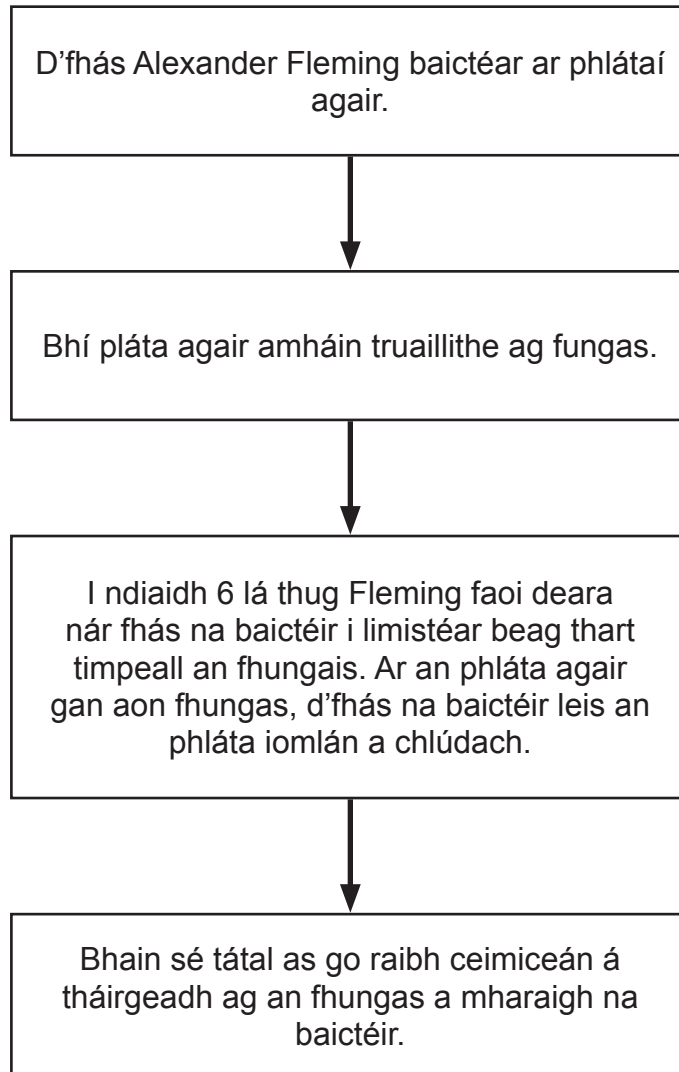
D’fhás Alexander Fleming baictéar ar phlátaí agair.

Bhí pláta agair amháin truaillithe ag fungas.

I ndiaidh 6 lá thug Fleming faoi deara nár fhás na baictéir i limistéar beag thart timpeall an fhungais. Ar an phláta agair gan aon fhungas, d’fhás na baictéir leis an phláta iomlán a chlúdach.

Bhain sé tátal as go raibh ceimiceán á tháirgeadh ag an fhungas a mharaigh na baictéir.